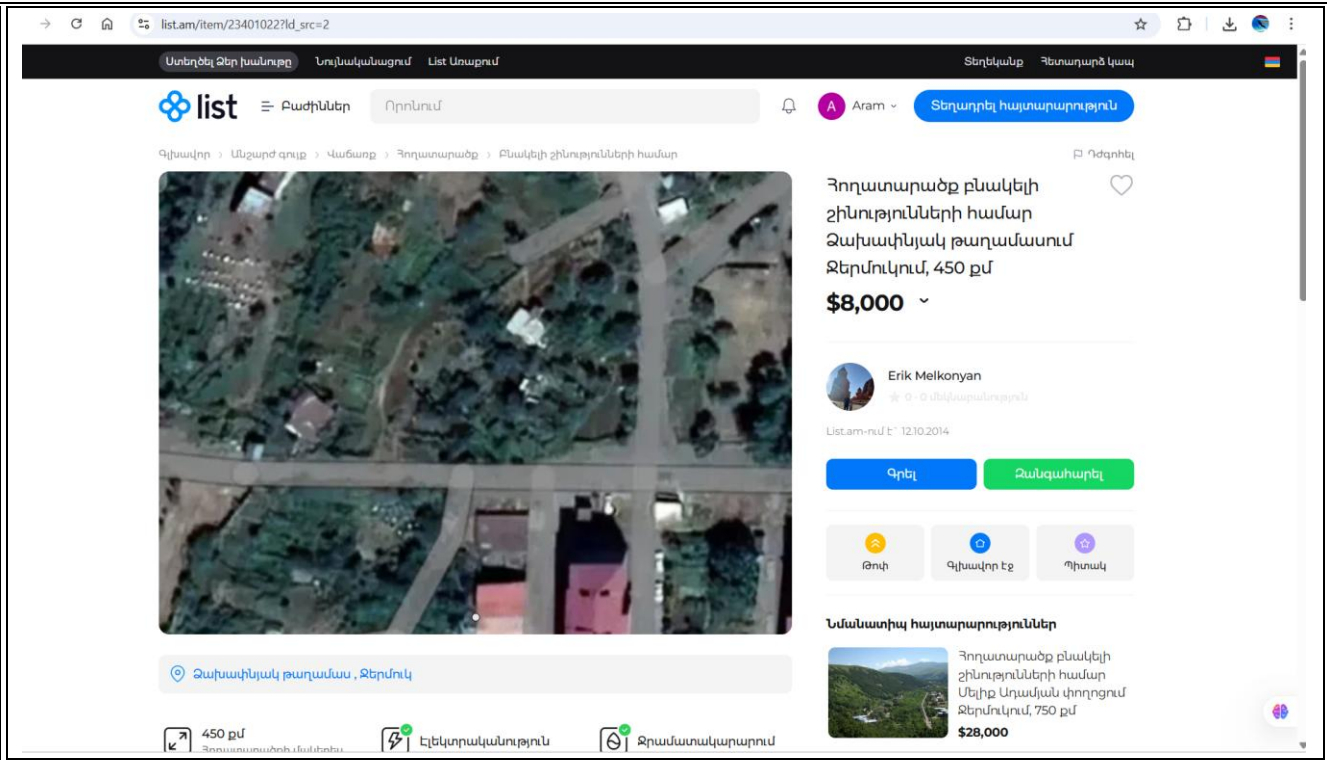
list.am/item/23401022?ld_src=2

Ստեղծել Ձեր խանութը Նույնականացում List Առաքում Տեղեկանք Հետադարձ կապ

list Բաժիններ Որոնում Aram Տեղադրել հայտարարություն

Գլխավոր > Անշարժ գույք > Վաճառք > Հողատարածք > Բնակելի շինությունների համար Դժգոհել

Հողատարածք բնակելի շինությունների համար Ձախափնյակ թաղամասում Ջերմուկում, 450 քմ

$8,000

Erik Melkonyan
0 · 0 մեկնաբանություն

List.am-ում է՝ 12.10.2014

Գրել Զանգահարել

Թոփ Գլխավոր էջ Պիտակ

Նմանատիպ հայտարարություններ

Հողատարածք բնակելի շինությունների համար Մելիք Ադամյան փողոցում Ջերմուկում, 750 քմ
$28,000

Ձախափնյակ թաղամաս , Ջերմուկ

450 քմ
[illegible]

Էլեկտրականություն

Ջրամատակարարում